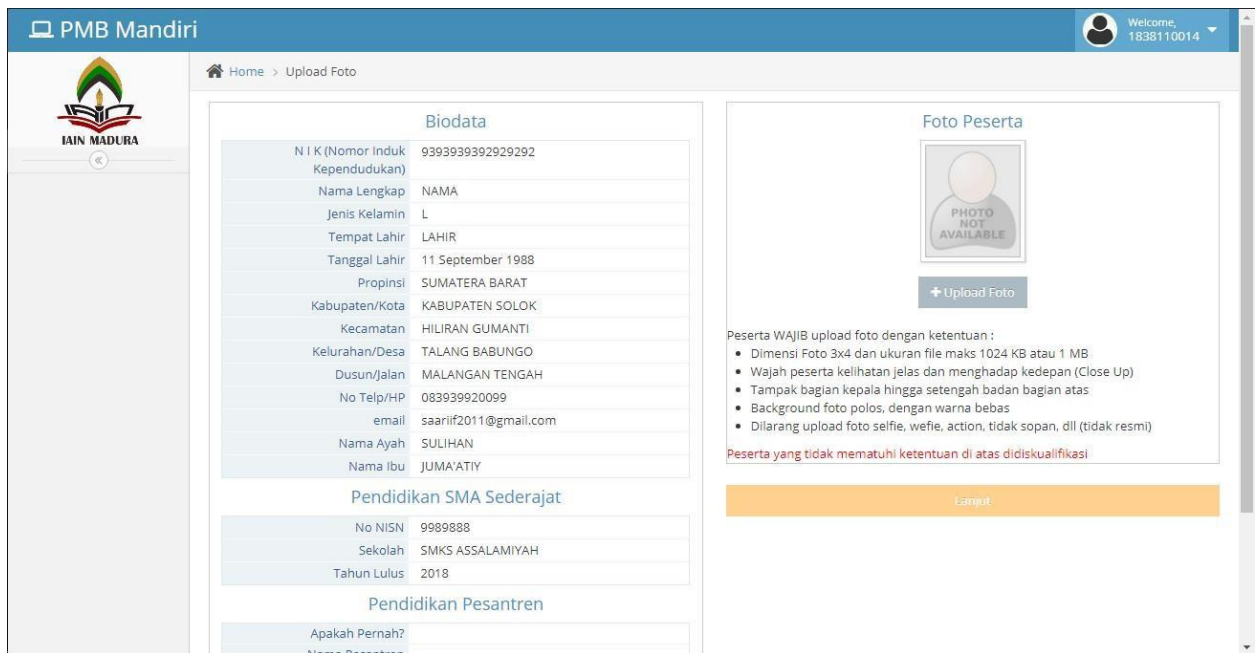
PMB Mandiri

Welcome, 1838110014

IAIN MADURA

«

Home > Upload Foto

Biodata

| | |
|---|---|
| N I K (Nomor Induk Kependudukan) | 9393939392929292 |
| Nama Lengkap | NAMA |
| Jenis Kelamin | L |
| Tempat Lahir | LAHIR |
| Tanggal Lahir | 11 September 1988 |
| Propinsi | SUMATERA BARAT |
| Kabupaten/Kota | KABUPATEN SOLOK |
| Kecamatan | HILIRAN GUMANTI |
| Kelurahan/Desa | TALANG BABUNGO |
| Dusun/Jalan | MALANGAN TENGAH |
| No Telp/HP | 083939920099 |
| email | saariif2011@gmail.com |
| Nama Ayah | SULIHAN |
| Nama Ibu | JUMA'ATIY |

Pendidikan SMA Sederajat

| | |
|---|---|
| No NISN | 9989888 |
| Sekolah | SMKS ASSALAMIYAH |
| Tahun Lulus | 2018 |

Pendidikan Pesantren

| | |
|---|---|
| Apakah Pernah? | |
| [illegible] | |

Foto Peserta

PHOTO NOT AVAILABLE

+ Upload Foto

Peserta WAJIB upload foto dengan ketentuan :
• Dimensi Foto 3x4 dan ukuran file maks 1024 KB atau 1 MB
• Wajah peserta kelihatan jelas dan menghadap kedepan (Close Up)
• Tampak bagian kepala hingga setengah badan bagian atas
• Background foto polos, dengan warna bebas
• Dilarang upload foto selfie, wefie, action, tidak sopan, dll (tidak resmi)

Peserta yang tidak mematuhi ketentuan di atas didiskualifikasi

Lanjut